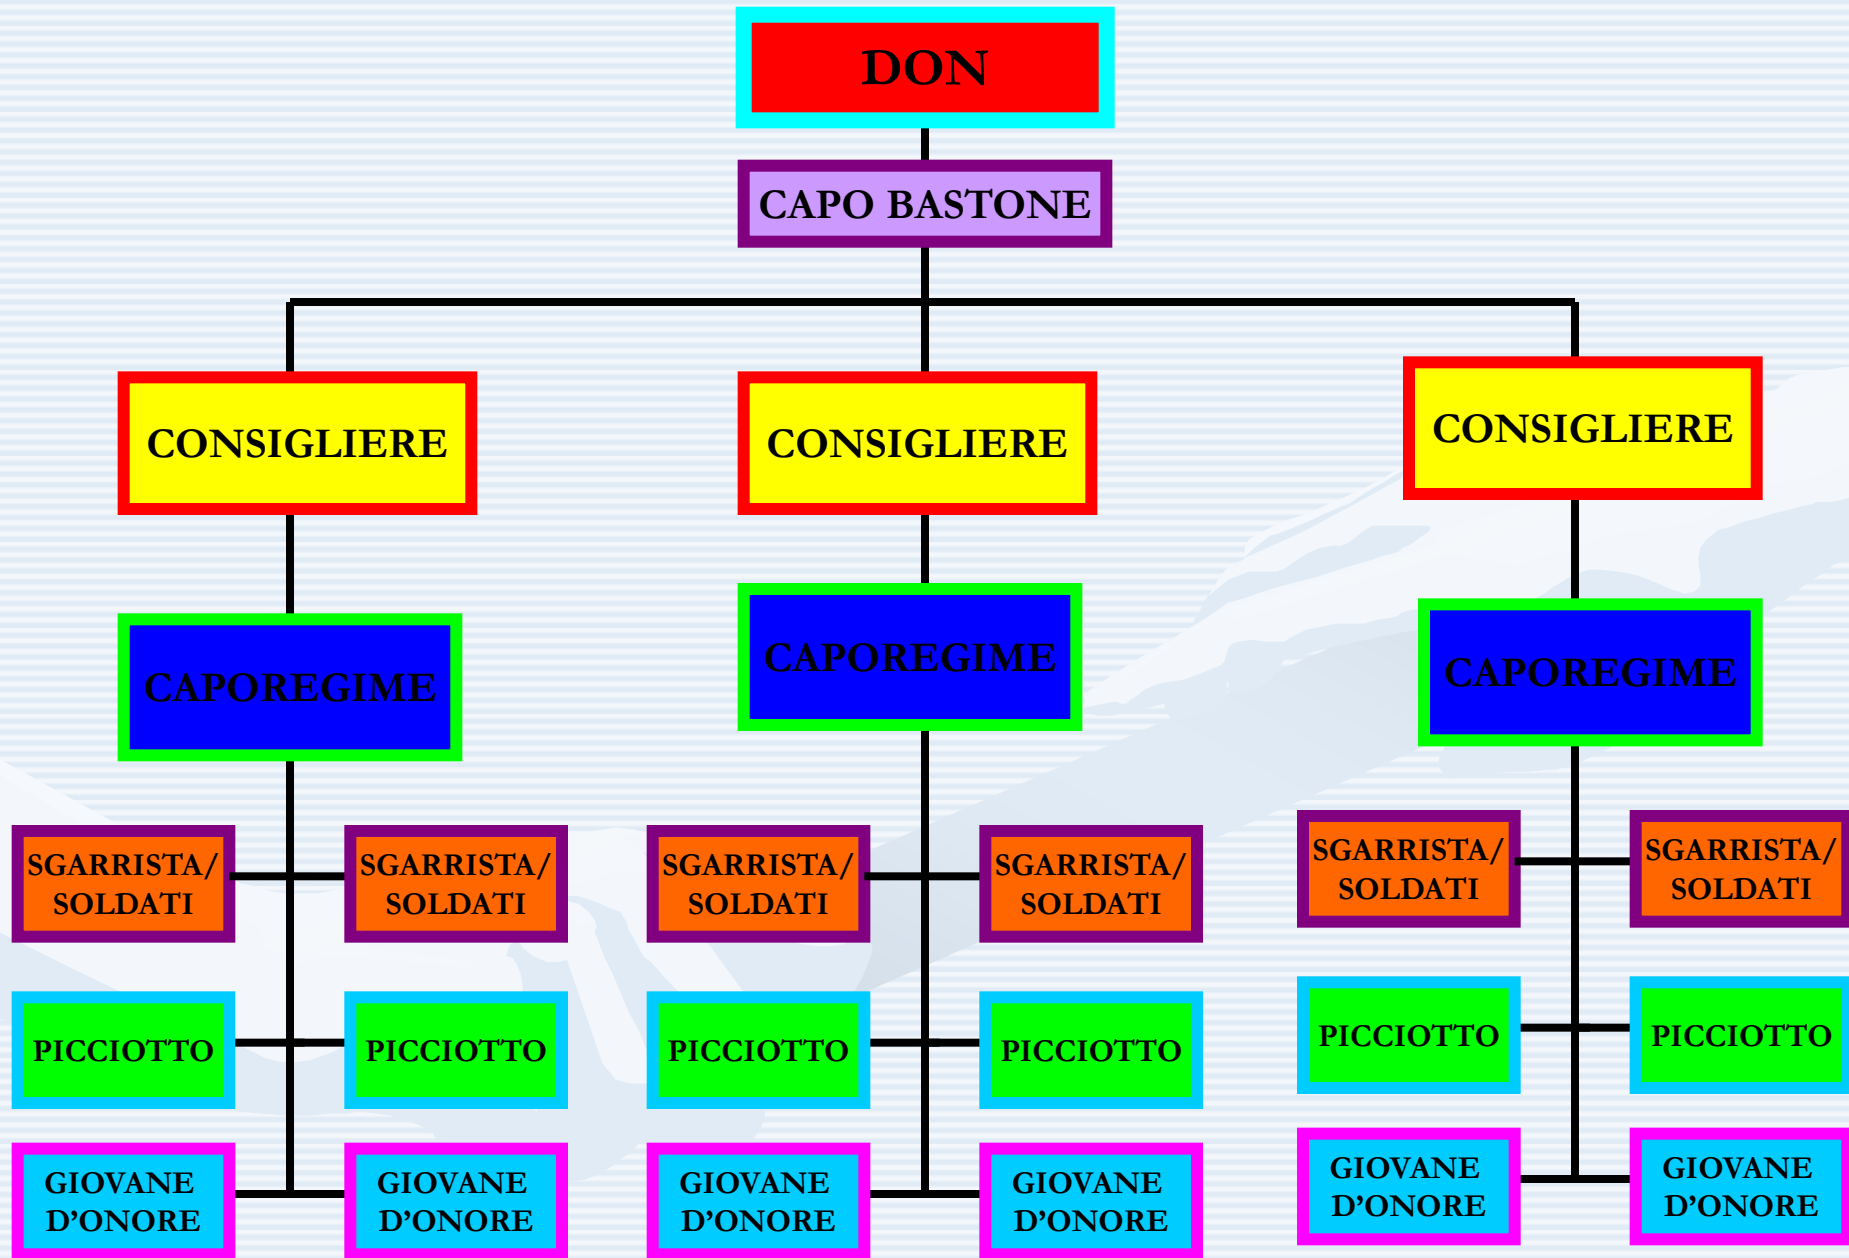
DON

CAPO BASTONE

CONSIGLIERE

CONSIGLIERE

CONSIGLIERE

CAPOREGIME

CAPOREGIME

CAPOREGIME

SGARRISTA/ SOLDATI

SGARRISTA/ SOLDATI

SGARRISTA/ SOLDATI

SGARRISTA/ SOLDATI

SGARRISTA/ SOLDATI

SGARRISTA/ SOLDATI

PICCIOTTO

PICCIOTTO

PICCIOTTO

PICCIOTTO

PICCIOTTO

PICCIOTTO

GIOVANE D’ONORE

GIOVANE D’ONORE

GIOVANE D’ONORE

GIOVANE D’ONORE

GIOVANE D’ONORE

GIOVANE D’ONORE